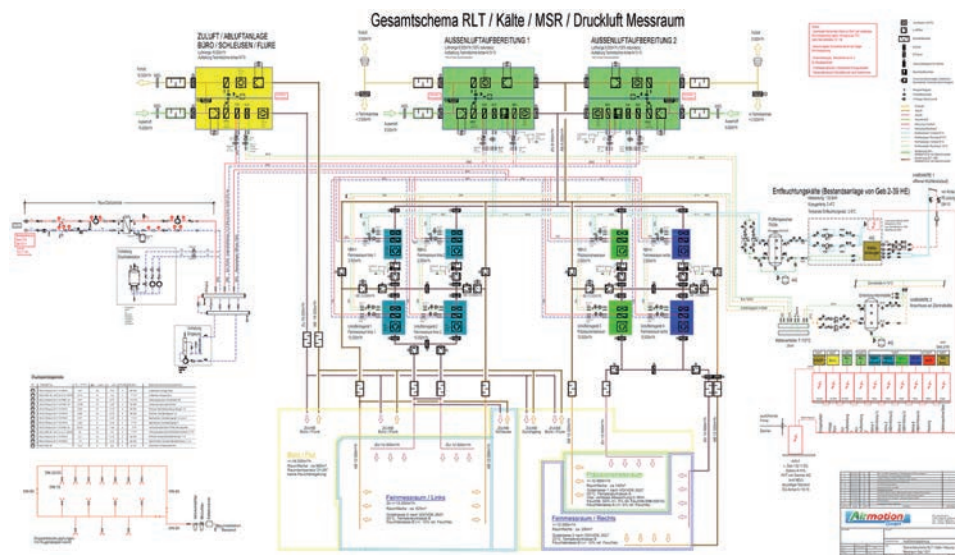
Gesamtschema RLT / Kälte / MSR / Druckluft Messraum

ZULUFT / ABLUFTANLAGE
BÜRO / SCHLEUSEN / FLURE

AUSSENLUFTAUFBEREITUNG 1

AUSSENLUFTAUFBEREITUNG 2

Entfeuchtungskälte (Bestandsanlage von Geb 2-39 HE)

Feinmessraum / Links

Feinmessraum / Rechts

Büro / Flur

Airmotion

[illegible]